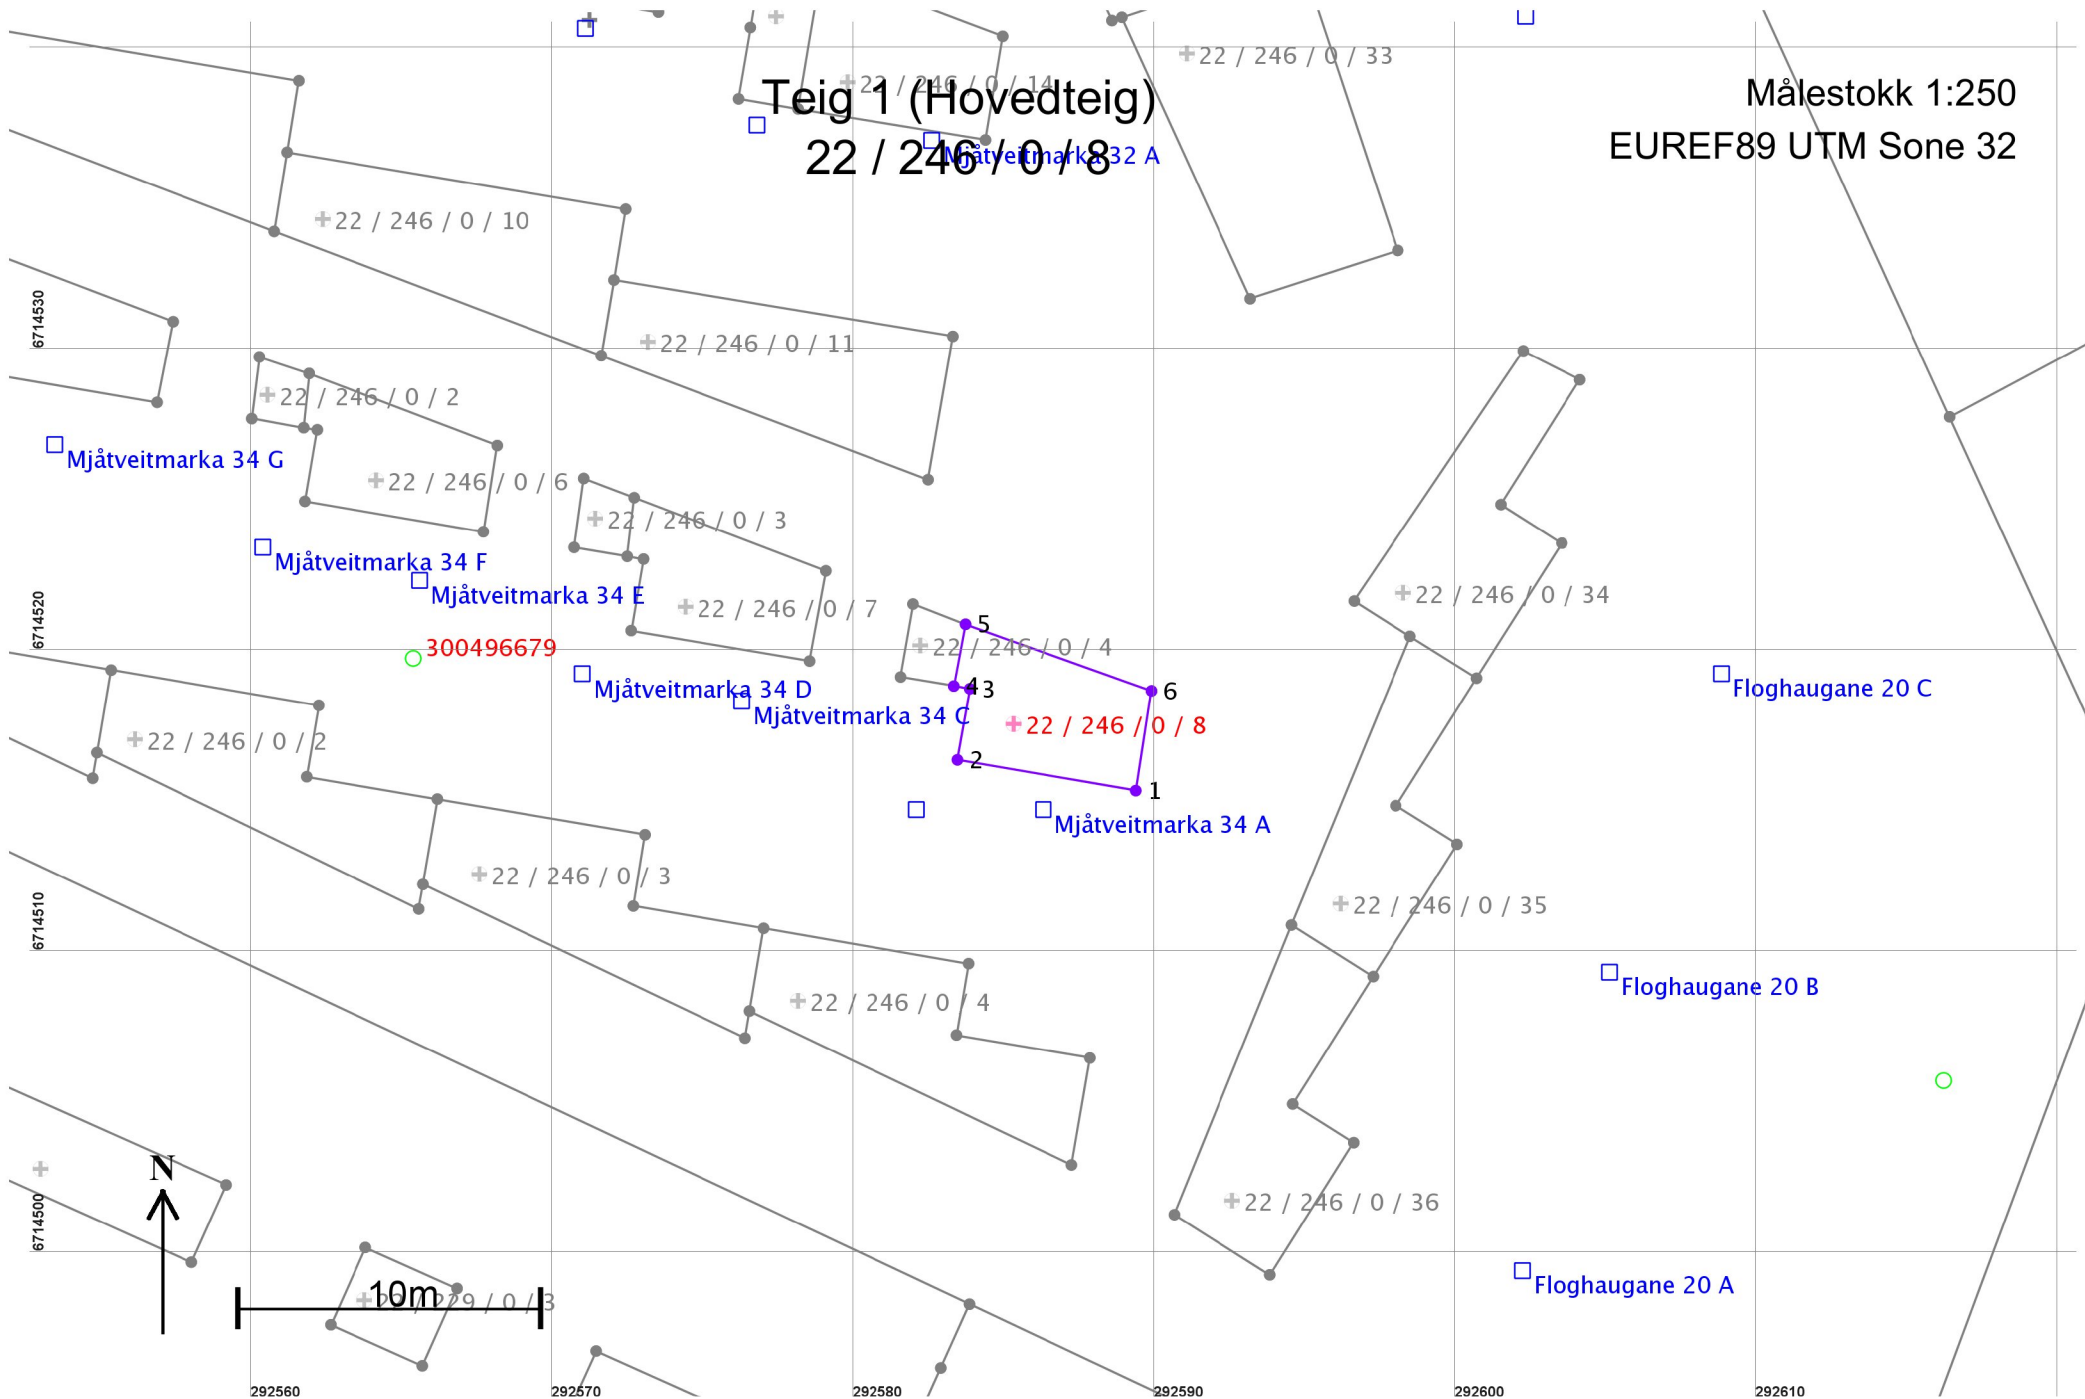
Teig 1 (Hovedteig)
22 / 246 / 0 / 8

Målestokk 1:250
EUREF89 UTM Sone 32

22 / 246 / 0 / 33
22 / 246 / 0 / 14
Mjåtveitmarka 32 A
22 / 246 / 0 / 10
22 / 246 / 0 / 11
22 / 246 / 0 / 2
Mjåtveitmarka 34 G
22 / 246 / 0 / 6
22 / 246 / 0 / 3
Mjåtveitmarka 34 F
Mjåtveitmarka 34 E
22 / 246 / 0 / 7
22 / 246 / 0 / 34
300496679
5
22 / 246 / 0 / 4
6
4 3
Mjåtveitmarka 34 D
Mjåtveitmarka 34 C
22 / 246 / 0 / 8
Floghaugane 20 C
22 / 246 / 0 / 2
2
1
Mjåtveitmarka 34 A
22 / 246 / 0 / 3
22 / 246 / 0 / 35
Floghaugane 20 B
22 / 246 / 0 / 4
N
22 / 246 / 0 / 36
Floghaugane 20 A
10m
20 / 229 / 0 / 3

6714530
6714520
6714510
6714500
292560
292570
292580
292590
292600
292610